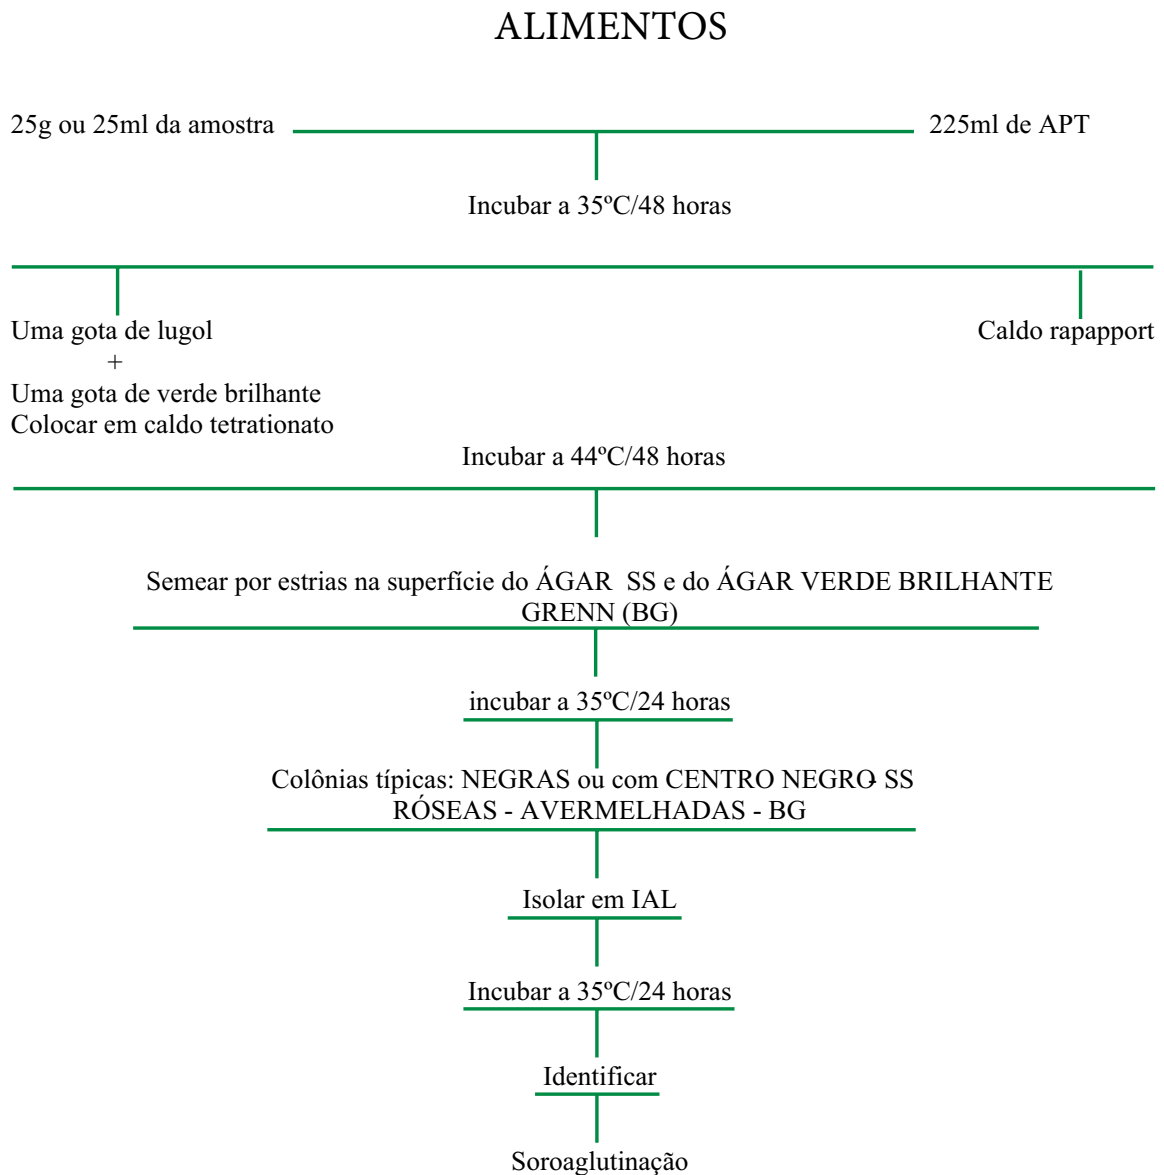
ALIMENTOS

25g ou 25ml da amostra

225ml de APT

Incubar a 35ºC/48 horas

Uma gota de lugol
+
Uma gota de verde brilhante
Colocar em caldo tetrationato

Caldo rapappor

Incubar a 44ºC/48 horas

Semear por estrias na superfície do ÁGAR SS e do ÁGAR VERDE BRILHANTE GRENN (BG)

incubar a 35ºC/24 horas

Colônias típicas: NEGRAS ou com CENTRO NEGRO SS
RÓSEAS - AVERMELHADAS - BG

Isolar em IAL

Incubar a 35ºC/24 horas

Identificar

Soroaglutinação